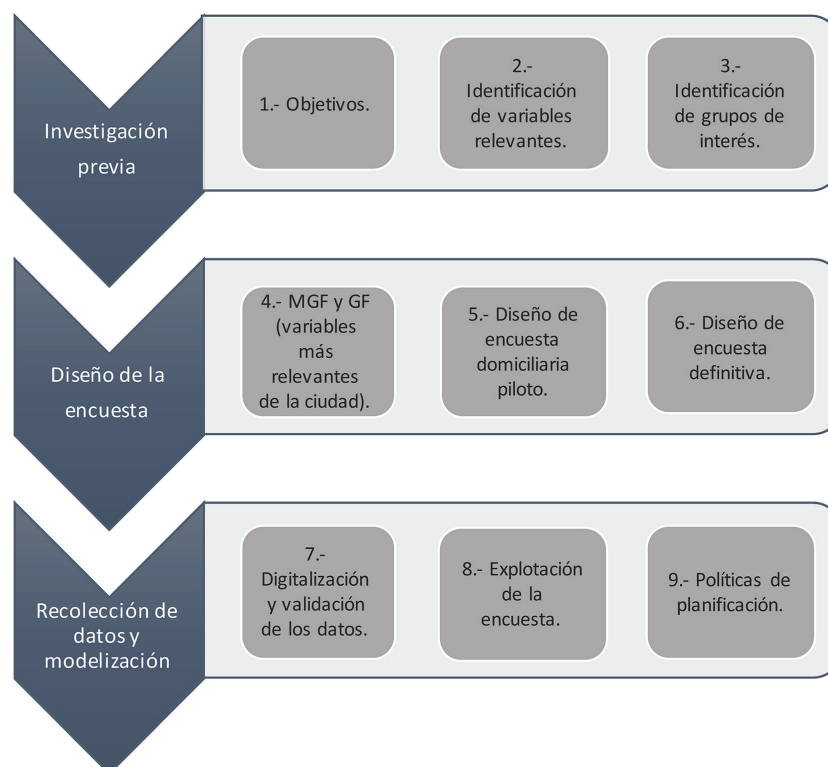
Investigación previa

1.- Objetivos.

2.- Identificación de variables relevantes.

3.- Identificación de grupos de interés.

Diseño de la encuesta

4.- MGF y GF (variables más relevantes de la ciudad).

5.- Diseño de encuesta domiciliaria piloto.

6.- Diseño de encuesta definitiva.

Recolección de datos y modelización

7.- Digitalización y validación de los datos.

8.- Explotación de la encuesta.

9.- Políticas de planificación.